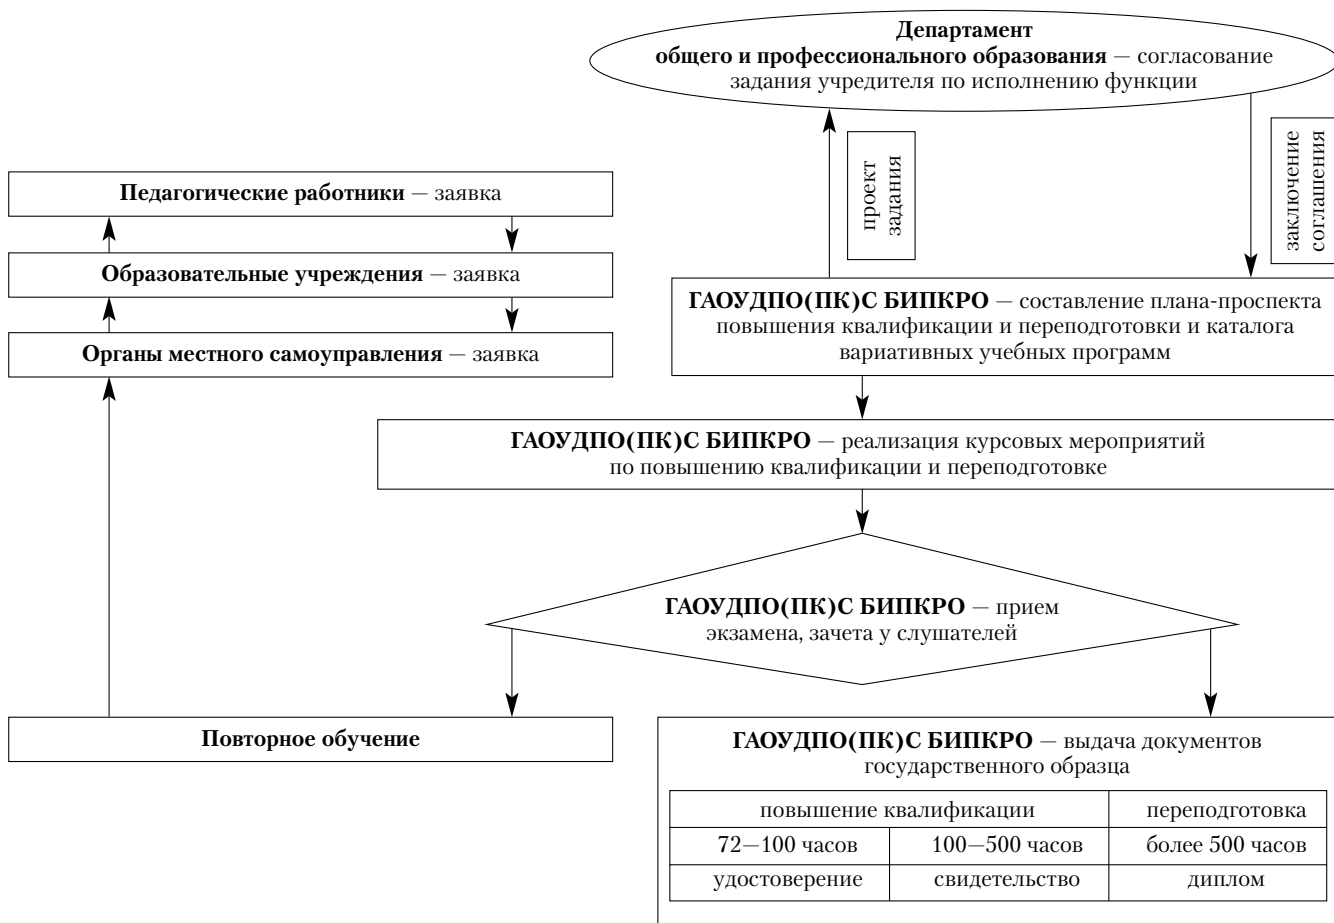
**Департамент общего и профессионального образования** — согласование задания учредителя по исполнению функции

проект задания

заключение согласшения

**Педагогические работники** — заявка

**Образовательные учреждения** — заявка

**Органы местного самоуправления** — заявка

**ГАОУДПО(ПК)С БИПКРО** — составление плана-проспекта повышения квалификации и переподготовки и каталога вариативных учебных программ

**ГАОУДПО(ПК)С БИПКРО** — реализация курсовых мероприятий по повышению квалификации и переподготовке

**ГАОУДПО(ПК)С БИПКРО** — прием экзамена, зачета у слушателей

**Повторное обучение**

**ГАОУДПО(ПК)С БИПКРО** — выдача документов государственного образца

| повышение квалификации | | переподготовка |
|---|---|---|
| 72—100 часов | 100—500 часов | более 500 часов |
| удостоверение | свидетельство | диплом |